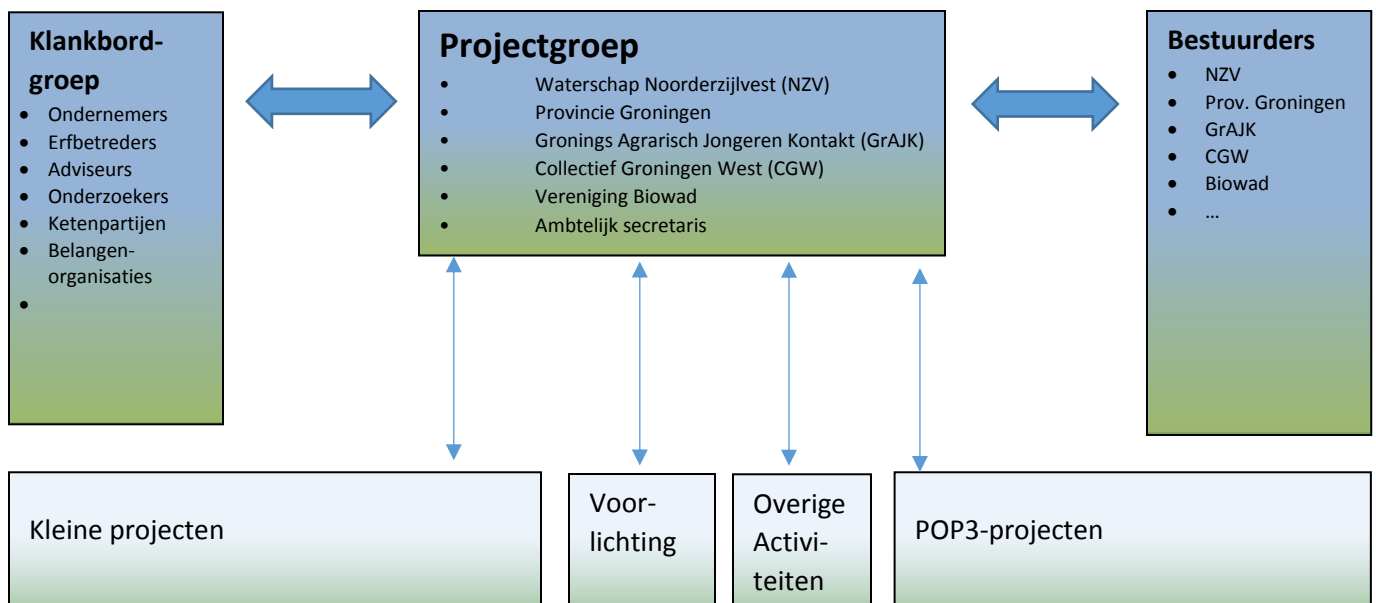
Klankbordgroep
- Ondernemers
- Erfbetreders
- Adviseurs
- Onderzoekers
- Ketenpartijen
- Belangenorganisaties
-

Projectgroep
- Waterschap Noorderzijlvest (NZV)
- Provincie Groningen
- Gronings Agrarisch Jongeren Kontakt (GrAJK)
- Collectief Groningen West (CGW)
- Vereniging Biowad
- Ambtelijk secretaris

Bestuurders
- NZV
- Prov. Groningen
- GrAJK
- CGW
- Biowad
- …

Kleine projecten

Voorlichting

Overige Activiteiten

POP3-projecten